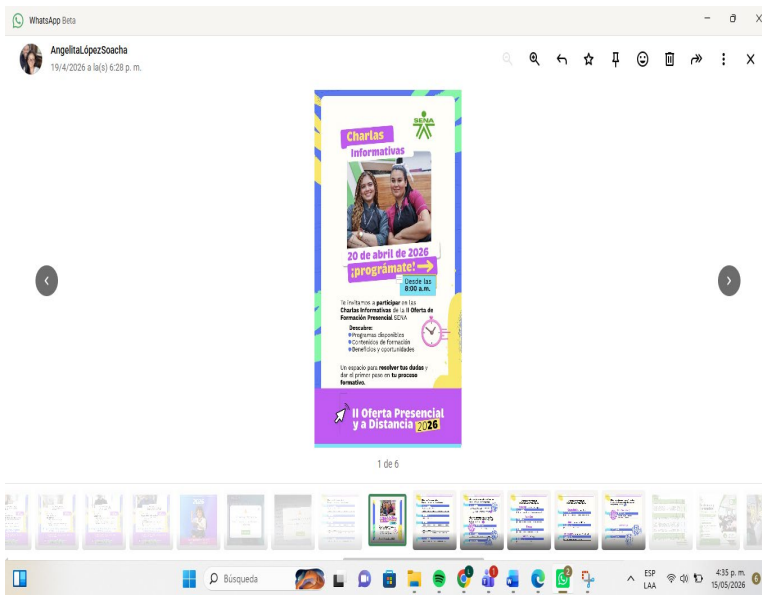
WhatsApp Beta

AngelitaLópezSoacha
19/4/2026 a la(s) 6:28 p. m.

SENA

Charlas Informativas

20 de abril de 2026
¡prográmate!

Desde las 8:00 a.m.

Te invitamos a participar en las Charlas Informativas de la II Oferta de Formación Presencial SENA

Descubre:
Programas disponibles
Contenidos de formación
Beneficios y oportunidades

Un espacio para resolver tus dudas y dar el primer paso en tu proceso formativo.

II Oferta Presencial y a Distancia 2026

1 de 6

Búsqueda

ESP
LAA

4:35 p. m.
15/05/2026